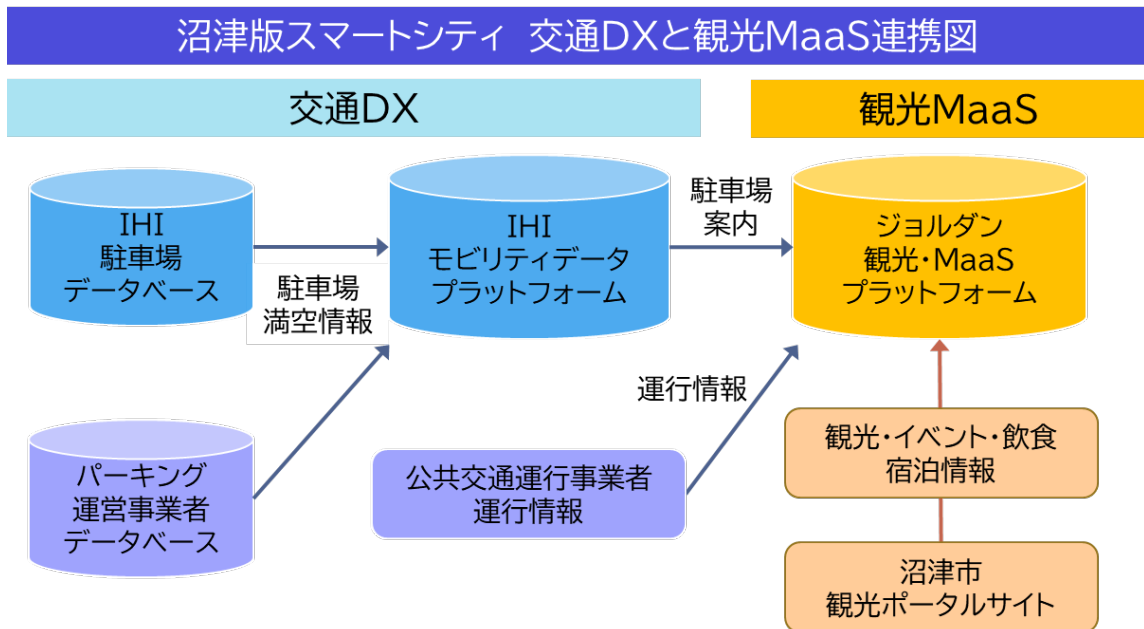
沼津版スマートシティ 交通DXと観光MaaS連携図

交通DX

観光MaaS

IHI
駐車場
データベース

駐車場
満空情報

IHI
モビリティデータ
プラットフォーム

駐車場
案内

ジョルダン
観光・MaaS
プラットフォーム

運行情報

パーキング
運営事業者
データベース

公共交通運行事業者
運行情報

観光・イベント・飲食
宿泊情報

沼津市
観光ポータルサイト